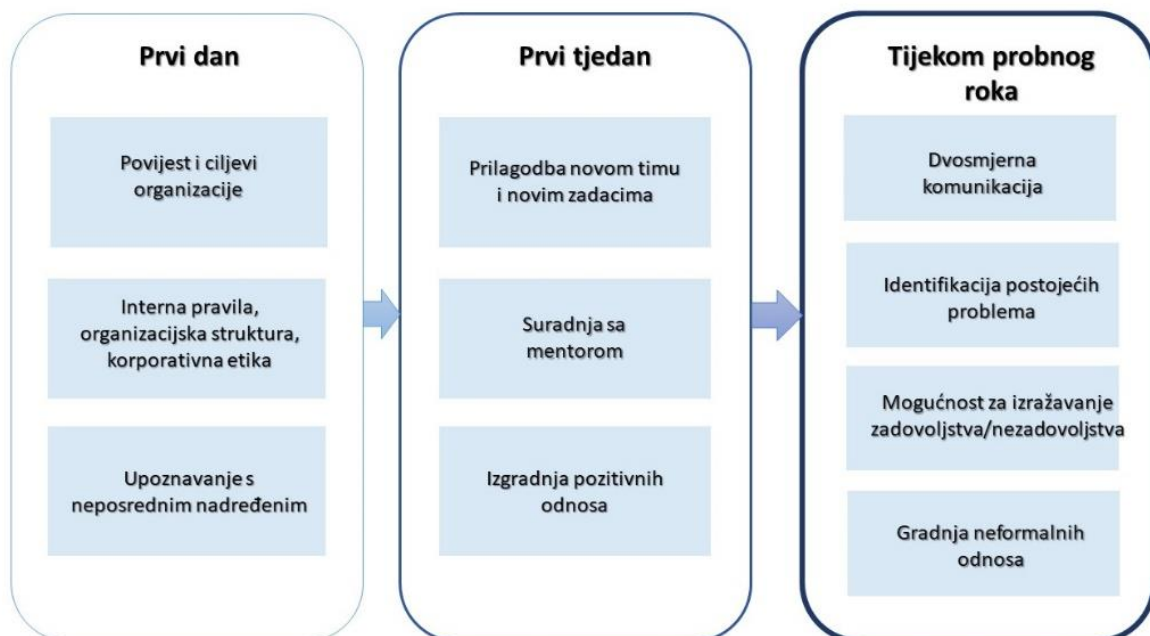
Prvi dan

Povijest i ciljevi organizacije

Interna pravila, organizacijska struktura, korporativna etika

Upoznavanje s neposrednim nadređenim

Prvi tjedan

Prilagodba novom timu i novim zadacima

Suradnja sa mentorom

Izgradnja pozitivnih odnosa

Tijekom probnog roka

Dvosmjerna komunikacija

Identifikacija postojećih problema

Mogućnost za izražavanje zadovoljstva/nezadovoljstva

Gradnja neformalnih odnosa